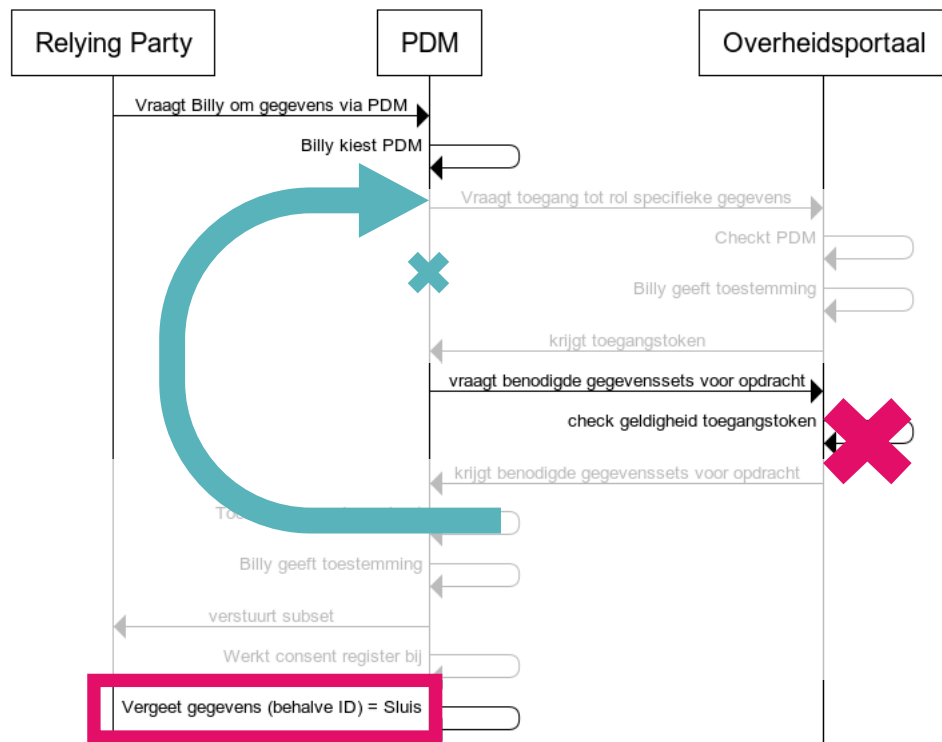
Relying Party

PDM

Overheidsportaal

Vraagt Billy om gegevens via PDM

Billy kiest PDM

Vraagt toegang tot rol specifieke gegevens

Checkt PDM

Billy geeft toestemming

krijgt toegangstoken

vraagt benodigde gegevenssets voor opdracht

check geldigheid toegangstoken

krijgt benodigde gegevenssets voor opdracht

To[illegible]

Billy geeft toestemming

verstuurt subset

Werkt consent register bij

Vergeet gegevens (behalve ID) = Sluis